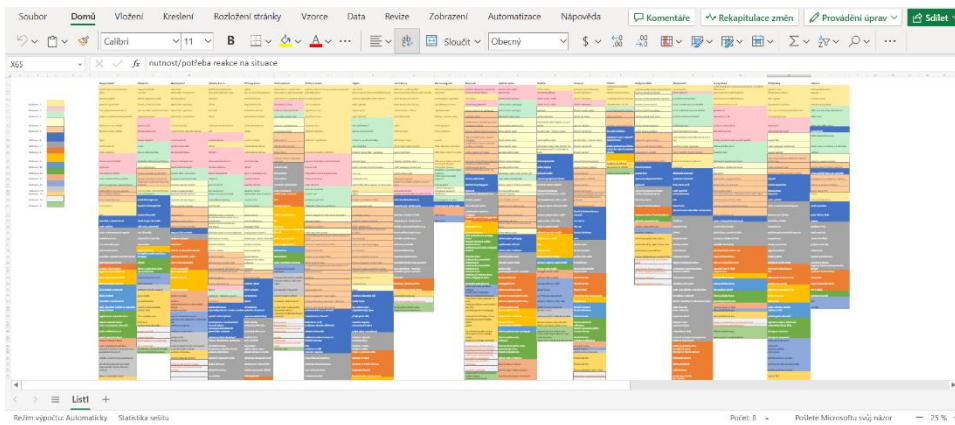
Soubor Domů Vložení Kreslení Rozložení stránky Vzorce Data Revize Zobrazení Automatizace Nápověda

Komentáře Rekapitulace změn Provádění úprav Sdílet

Calibri 11 B A Sloučit Obecný $

X65 fx nutnost/potřeba reakce na situace

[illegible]

List1 +

Režim výpočtu: Automaticky Statistika sešitu Počet: 8 Pošlete Microsoftu svůj názor 25 %